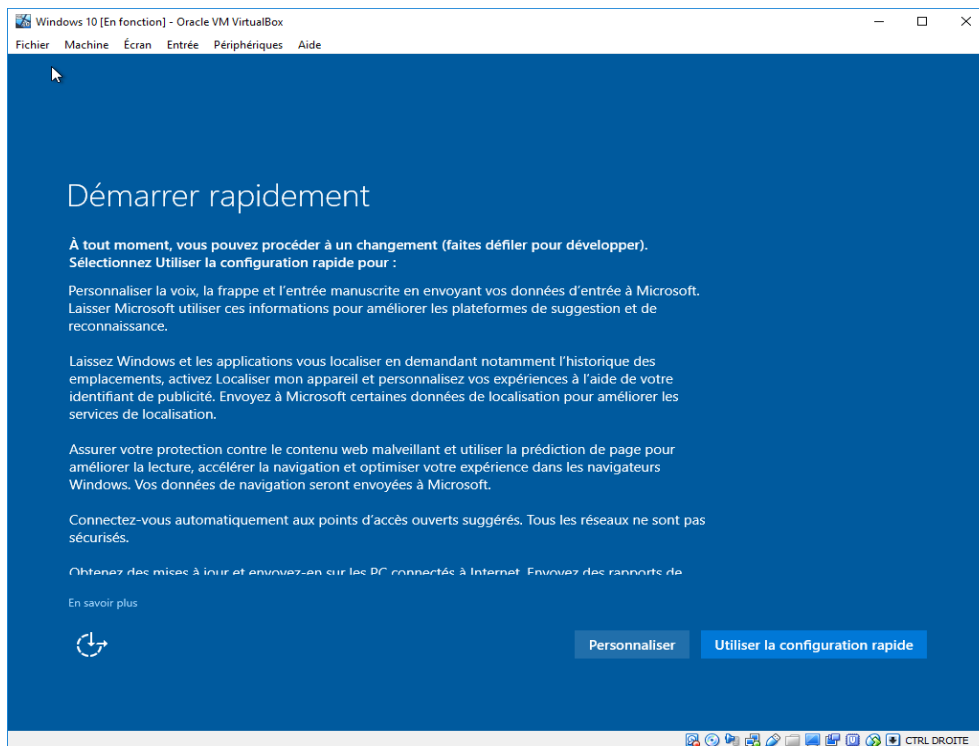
Windows 10 [En fonction] - Oracle VM VirtualBox

Fichier Machine Écran Entrée Périphériques Aide

Démarrer rapidement

À tout moment, vous pouvez procéder à un changement (faites défiler pour développer). Sélectionnez Utiliser la configuration rapide pour :

Personnaliser la voix, la frappe et l'entrée manuscrite en envoyant vos données d'entrée à Microsoft. Laisser Microsoft utiliser ces informations pour améliorer les plateformes de suggestion et de reconnaissance.

Laissez Windows et les applications vous localiser en demandant notamment l'historique des emplacements, activez Localiser mon appareil et personnalisez vos expériences à l'aide de votre identifiant de publicité. Envoyez à Microsoft certaines données de localisation pour améliorer les services de localisation.

Assurer votre protection contre le contenu web malveillant et utiliser la prédiction de page pour améliorer la lecture, accélérer la navigation et optimiser votre expérience dans les navigateurs Windows. Vos données de navigation seront envoyées à Microsoft.

Connectez-vous automatiquement aux points d'accès ouverts suggérés. Tous les réseaux ne sont pas sécurisés.

Obtenez des mises à jour et envoyez-en sur les PC connectés à Internet. Envoyez des rapports de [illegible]

En savoir plus

Personnaliser

Utiliser la configuration rapide

CTRL DROITE